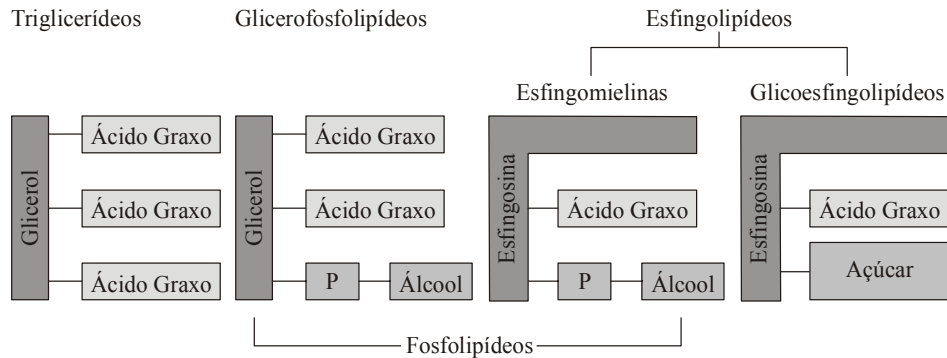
Triglicerídeos

Glicerol

Ácido Graxo

Ácido Graxo

Ácido Graxo

Glicerofosfolipídeos

Glicerol

Ácido Graxo

Ácido Graxo

P

Álcool

Esfingolipídeos

Esfingomielinas

Esfingosina

Ácido Graxo

P

Álcool

Glicoesfingolipídeos

Esfingosina

Ácido Graxo

Açúcar

Fosfolipídeos